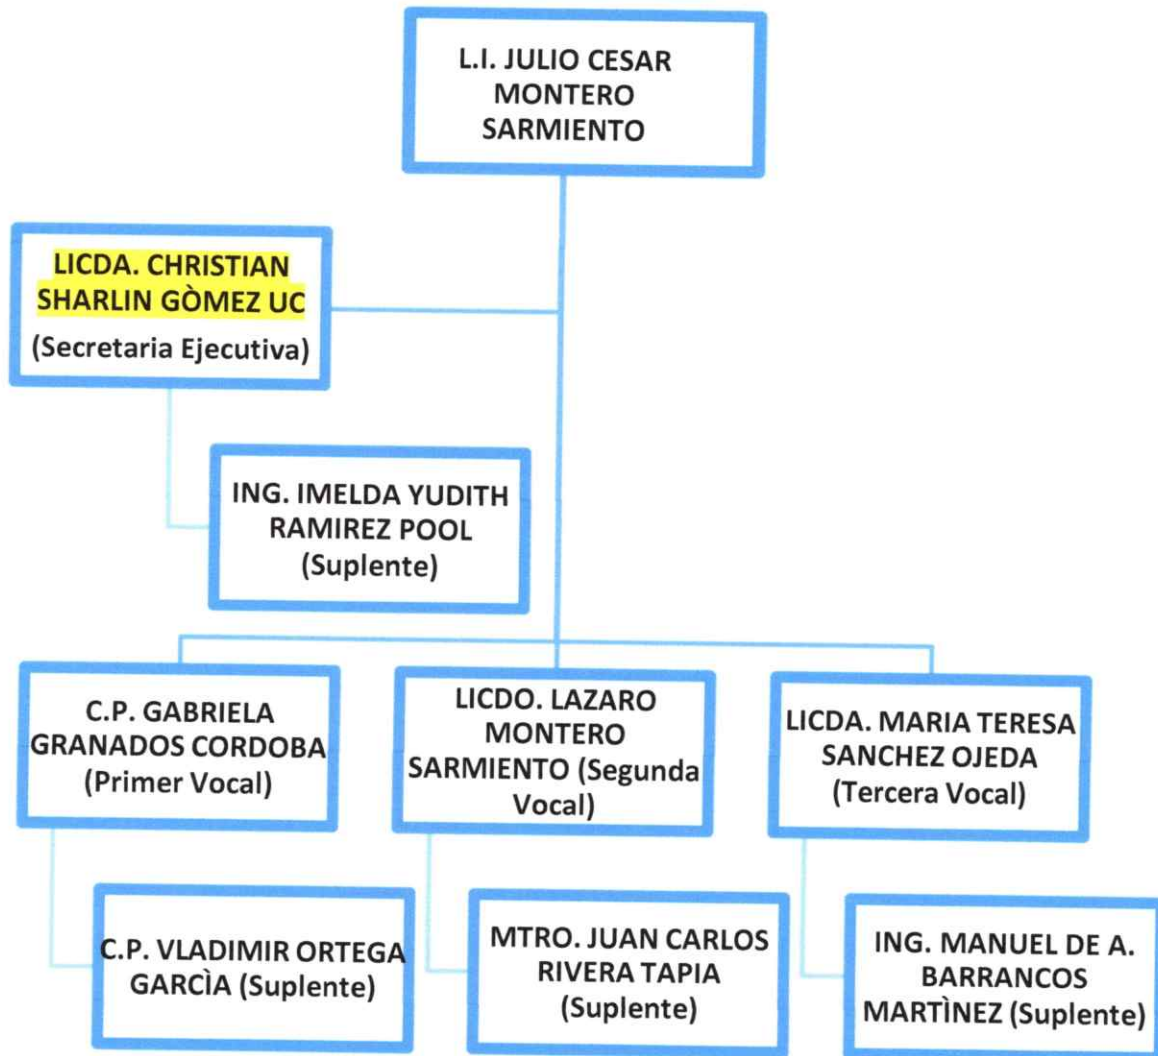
L.I. JULIO CESAR MONTERO SARMIENTO

LICDA. CHRISTIAN SHARLIN GÒMEZ UC
(Secretaria Ejecutiva)

ING. IMELDA YUDITH RAMIREZ POOL
(Suplente)

C.P. GABRIELA GRANADOS CORDOBA
(Primer Vocal)

LICDO. LAZARO MONTERO SARMIENTO (Segunda Vocal)

LICDA. MARIA TERESA SANCHEZ OJEDA
(Tercera Vocal)

C.P. VLADIMIR ORTEGA GARCÌA (Suplente)

MTRO. JUAN CARLOS RIVERA TAPIA
(Suplente)

ING. MANUEL DE A. BARRANCOS MARTÌNEZ (Suplente)